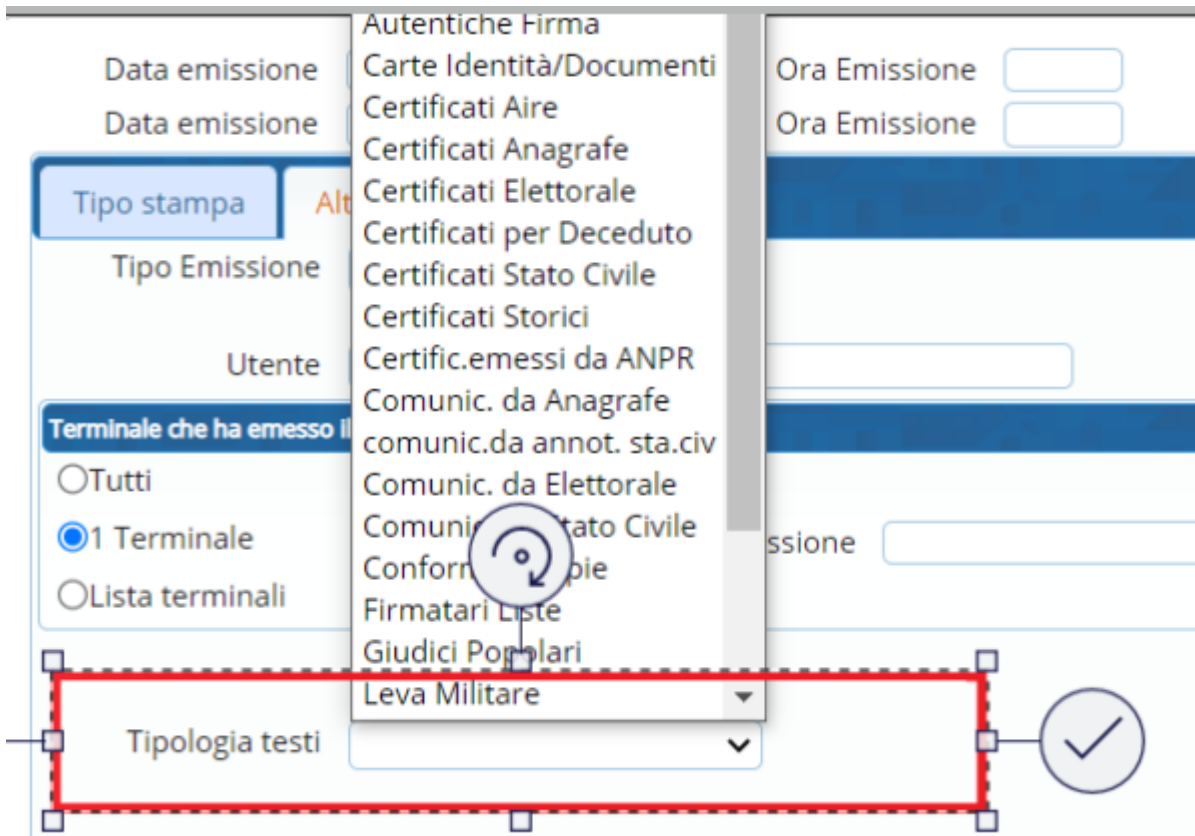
Data emissione

Data emissione

Ora Emissione

Ora Emissione

Tipo stampa

Alt

Tipo Emissione

Utente

Terminale che ha emesso il

Tutti

1 Terminale

Lista terminali

ssione

Autentiche Firma
Carte Identità/Documenti
Certificati Aire
Certificati Anagrafe
Certificati Elettorale
Certificati per Deceduto
Certificati Stato Civile
Certificati Storici
Certific.emessi da ANPR
Comunic. da Anagrafe
comunic.da annot. sta.civ
Comunic. da Elettorale
Comuni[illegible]tato Civile
Conform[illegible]pie
Firmatari Liste
Giudici Po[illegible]lari
Leva Militare

Tipologia testi